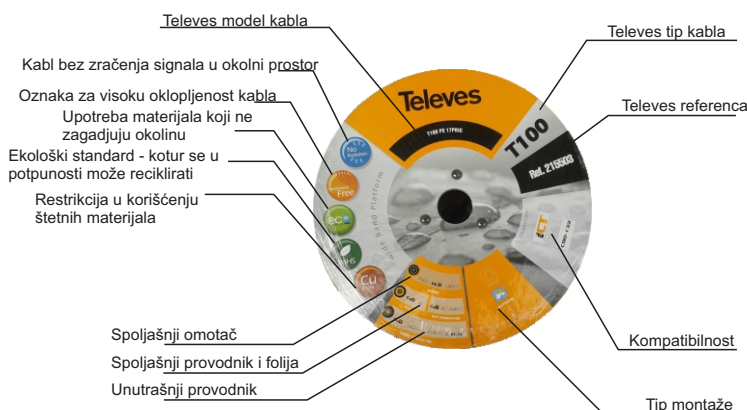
Televes model kabla

Televes tip kabla

Kabl bez zračenja signala u okolni prostor

Oznaka za visoku oklopljenost kabla

Televes referenca

Upotreba materijala koji ne zagadjuju okolinu

Ekološki standard - kotur se u potpunosti može reciklirati

Restrikcija u korišćenju štetnih materijala

Televes

T100

Ref. 215503

T100 PE 17FRIZ

No Radiation

Free

eco

RoHS

Cu

Wide Band Platform

Spoljašnji omotač

Spoljašnji provodnik i folija

Unutrašnji provodnik

Kompatibilnost

Tip montaže